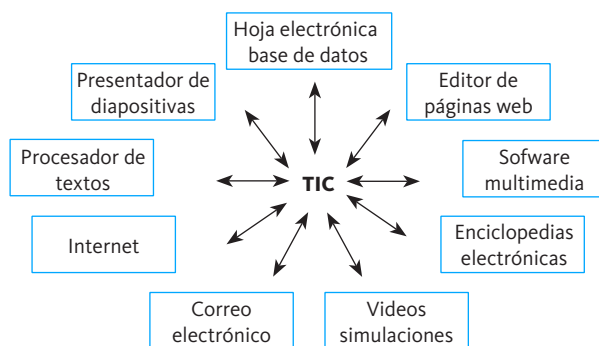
Hoja electrónica base de datos

Presentador de diapositivas

Editor de páginas web

Procesador de textos

TIC

Sofware multimedia

Internet

Enciclopedias electrónicas

Correo electrónico

Videos simulaciones